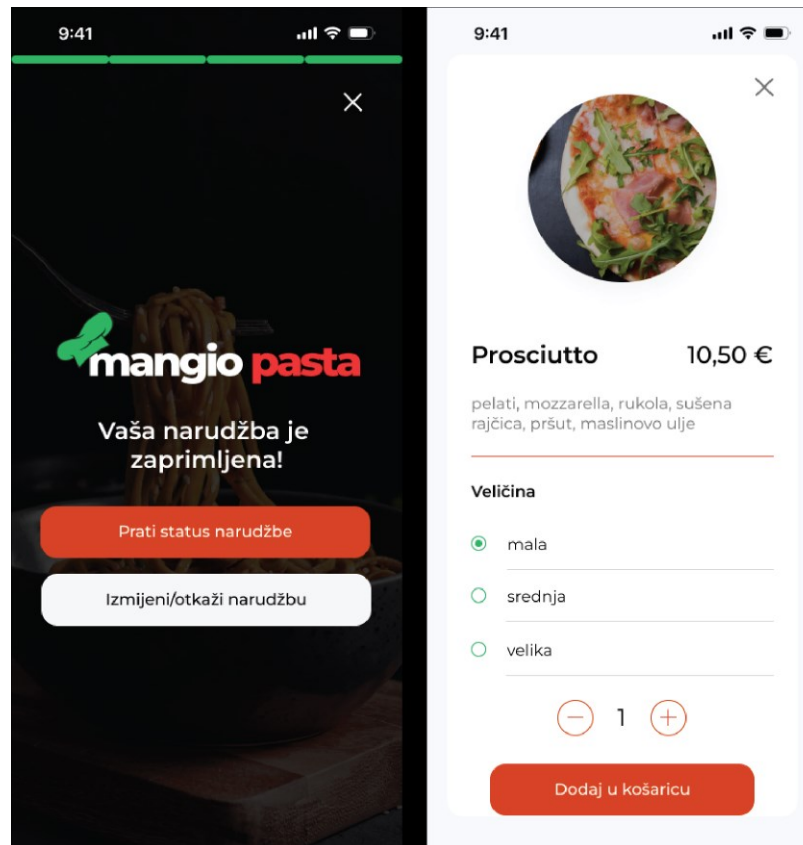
9:41

mangio pasta

Vaša narudžba je zaprimljena!

Prati status narudžbe

Izmijeni/otkaži narudžbu

9:41

Prosciutto 10,50 €

pelati, mozzarella, rukola, sušena rajčica, pršut, maslinovo ulje

Veličina

mala

srednja

velika

1

Dodaj u košaricu